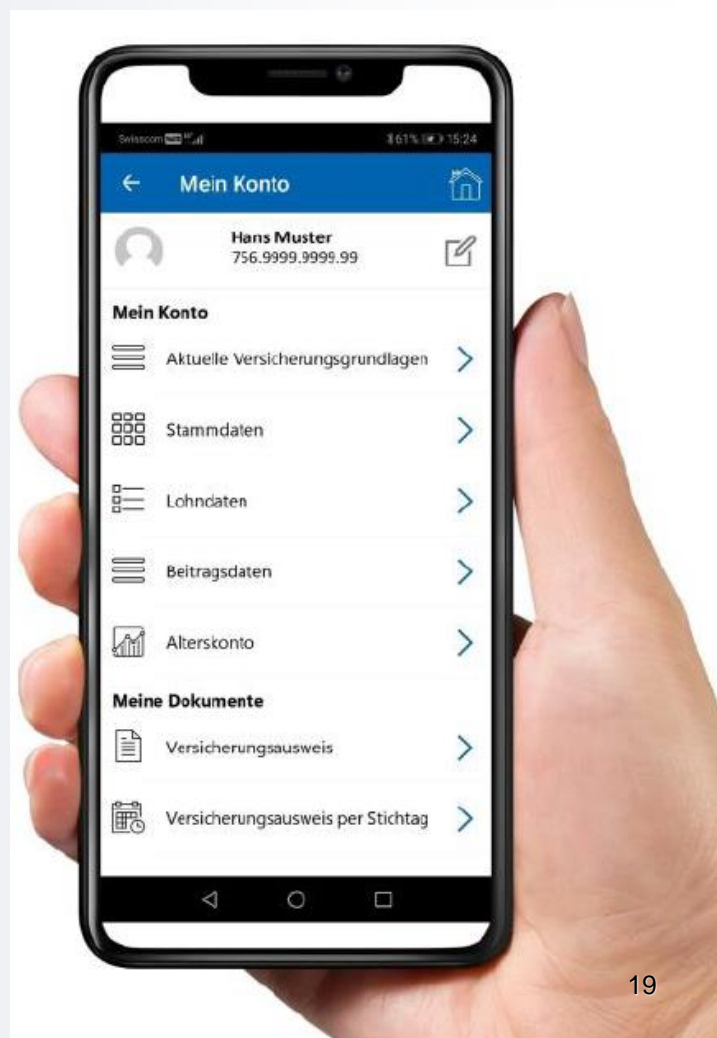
Swisscom

61% 15:24

Mein Konto

Hans Muster
756.9999.9999.99

Mein Konto

Aktuelle Versicherungsgrundlagen

Stammdaten

Lohndaten

Beitragsdaten

Alterskonto

Meine Dokumente

Versicherungsausweis

Versicherungsausweis per Stichtag

19